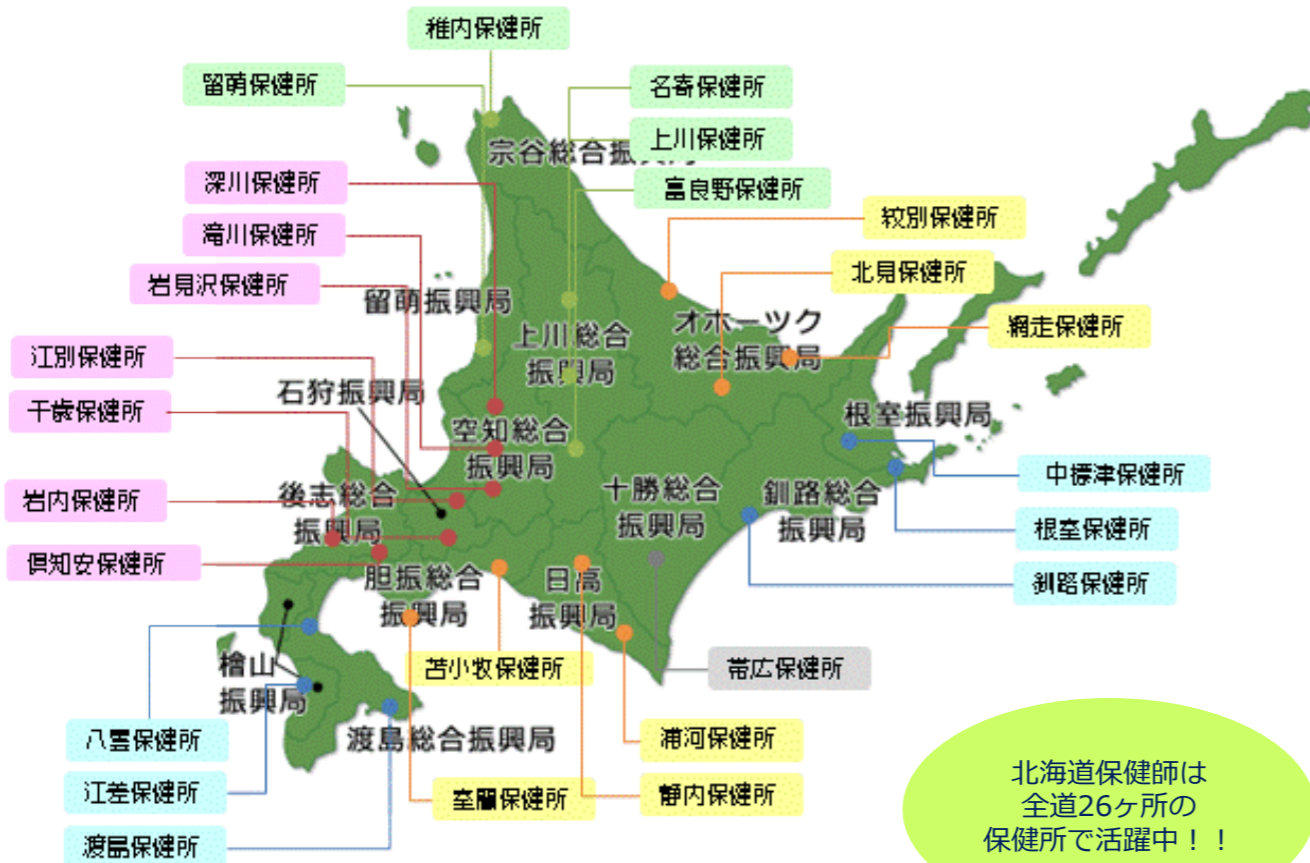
稚内保健所
留萌保健所
名寄保健所
上川保健所
宗谷総合振興局
富良野保健所
深川保健所
滝川保健所
紋別保健所
岩見沢保健所
北見保健所
留萌振興局
網走保健所
上川総合振興局
オホーツク総合振興局
江別保健所
石狩振興局
千歳保健所
根室振興局
空知総合振興局
中標津保健所
後志総合振興局
十勝総合振興局
釧路総合振興局
岩内保健所
根室保健所
倶知安保健所
胆振総合振興局
日高振興局
釧路保健所
檜山振興局
苫小牧保健所
帯広保健所
渡島総合振興局
八雲保健所
浦河保健所
江差保健所
室蘭保健所
静内保健所
渡島保健所
北海道保健師は
全道26ヶ所の
保健所で活躍中！！